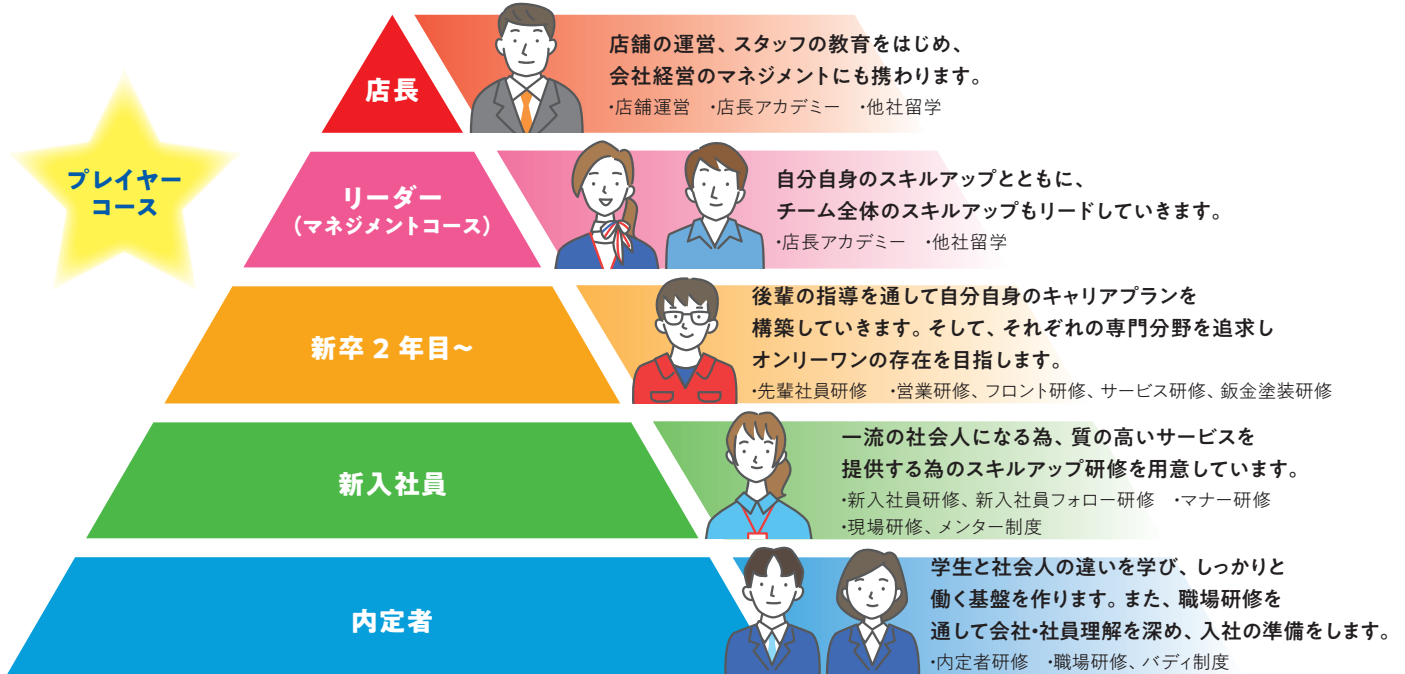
プレイヤーコース

店長

店舗の運営、スタッフの教育をはじめ、会社経営のマネジメントにも携わります。
・店舗運営　・店長アカデミー　・他社留学

リーダー
（マネジメントコース）

自分自身のスキルアップとともに、チーム全体のスキルアップもリードしていきます。
・店長アカデミー　・他社留学

新卒２年目～

後輩の指導を通して自分自身のキャリアプランを構築していきます。そして、それぞれの専門分野を追求しオンリーワンの存在を目指します。
・先輩社員研修　・営業研修、フロント研修、サービス研修、鈑金塗装研修

新入社員

一流の社会人になる為、質の高いサービスを提供する為のスキルアップ研修を用意しています。
・新入社員研修、新入社員フォロー研修　・マナー研修
・現場研修、メンター制度

内定者

学生と社会人の違いを学び、しっかりと働く基盤を作ります。また、職場研修を通して会社・社員理解を深め、入社の準備をします。
・内定者研修　・職場研修、バディ制度